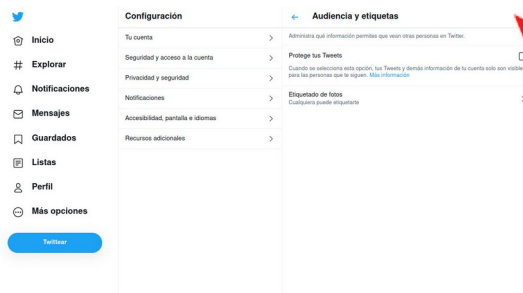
Inicio
Explorar
Notificaciones
Mensajes
Guardados
Listas
Perfil
Más opciones
Twittear

Configuración
Tu cuenta
Seguridad y acceso a la cuenta
Privacidad y seguridad
Notificaciones
Accesibilidad, pantalla e idiomas
Recursos adicionales

Audiencia y etiquetas
Administra qué información permites que vean otras personas en Twitter.
Protege tus Tweets
Cuando se selecciona esta opción, tus Tweets y demás información de tu cuenta solo son visibles para las personas que te siguen. Más información
Etiquetado de fotos
Cualquiera puede etiquetarte